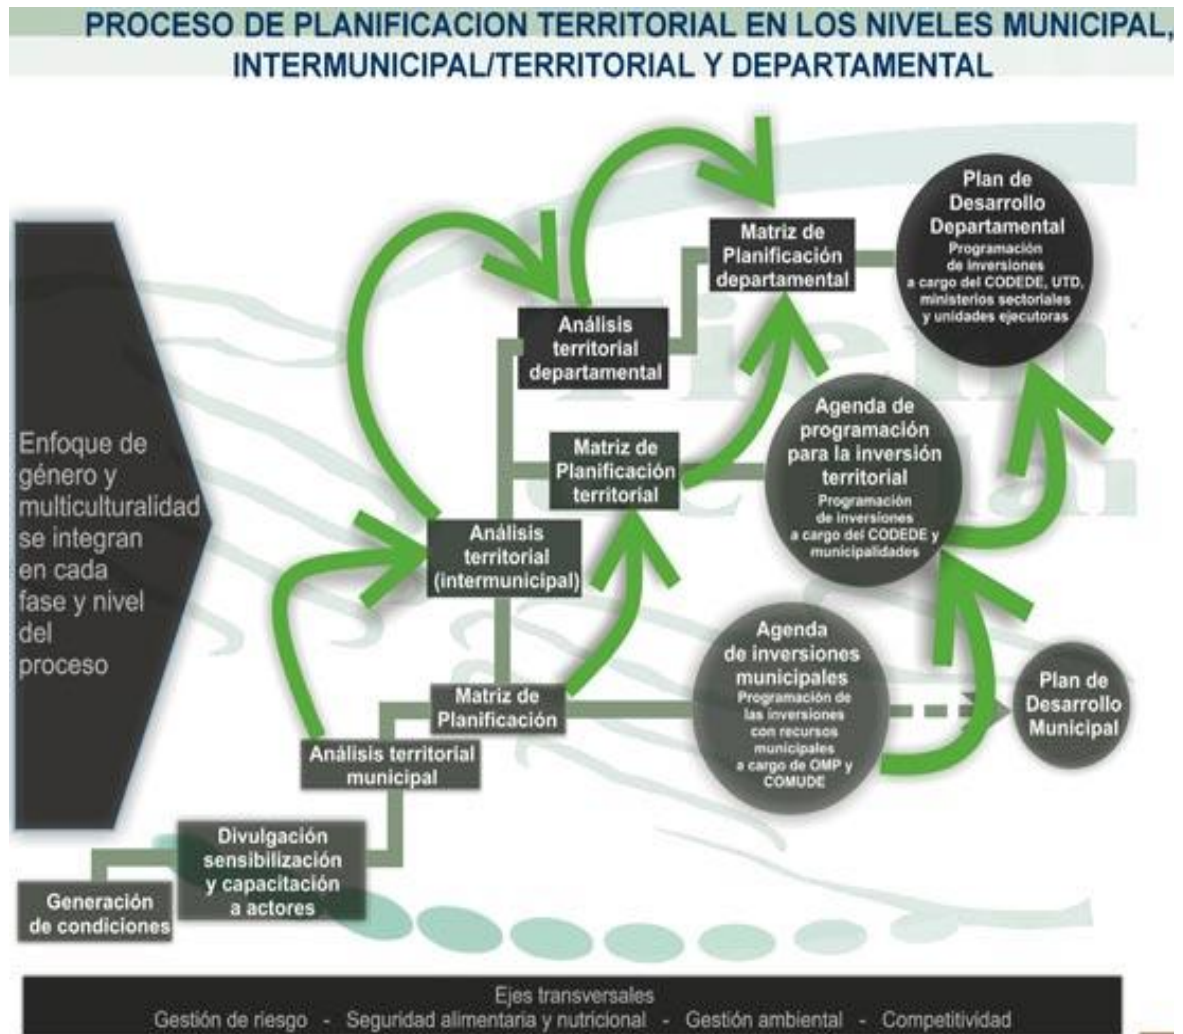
PROCESO DE PLANIFICACION TERRITORIAL EN LOS NIVELES MUNICIPAL, INTERMUNICIPAL/TERRITORIAL Y DEPARTAMENTAL

Enfoque de género y multiculturalidad se integran en cada fase y nivel del proceso

Plan de Desarrollo Departamental
Programación de inversiones a cargo del CODEDE, UTD, ministerios sectoriales y unidades ejecutoras

Matriz de Planificación departamental

Análisis territorial departamental

Agenda de programación para la inversión territorial
Programación de inversiones a cargo del CODEDE y municipalidades

Matriz de Planificación territorial

Análisis territorial (intermunicipal)

Agenda de inversiones municipales
Programación de las inversiones con recursos municipales a cargo de OMP y COMUDE

Plan de Desarrollo Municipal

Matriz de Planificación

Análisis territorial municipal

Divulgación sensibilización y capacitación a actores

Generación de condiciones

Ejes transversales
Gestión de riesgo - Seguridad alimentaria y nutricional - Gestión ambiental - Competitividad